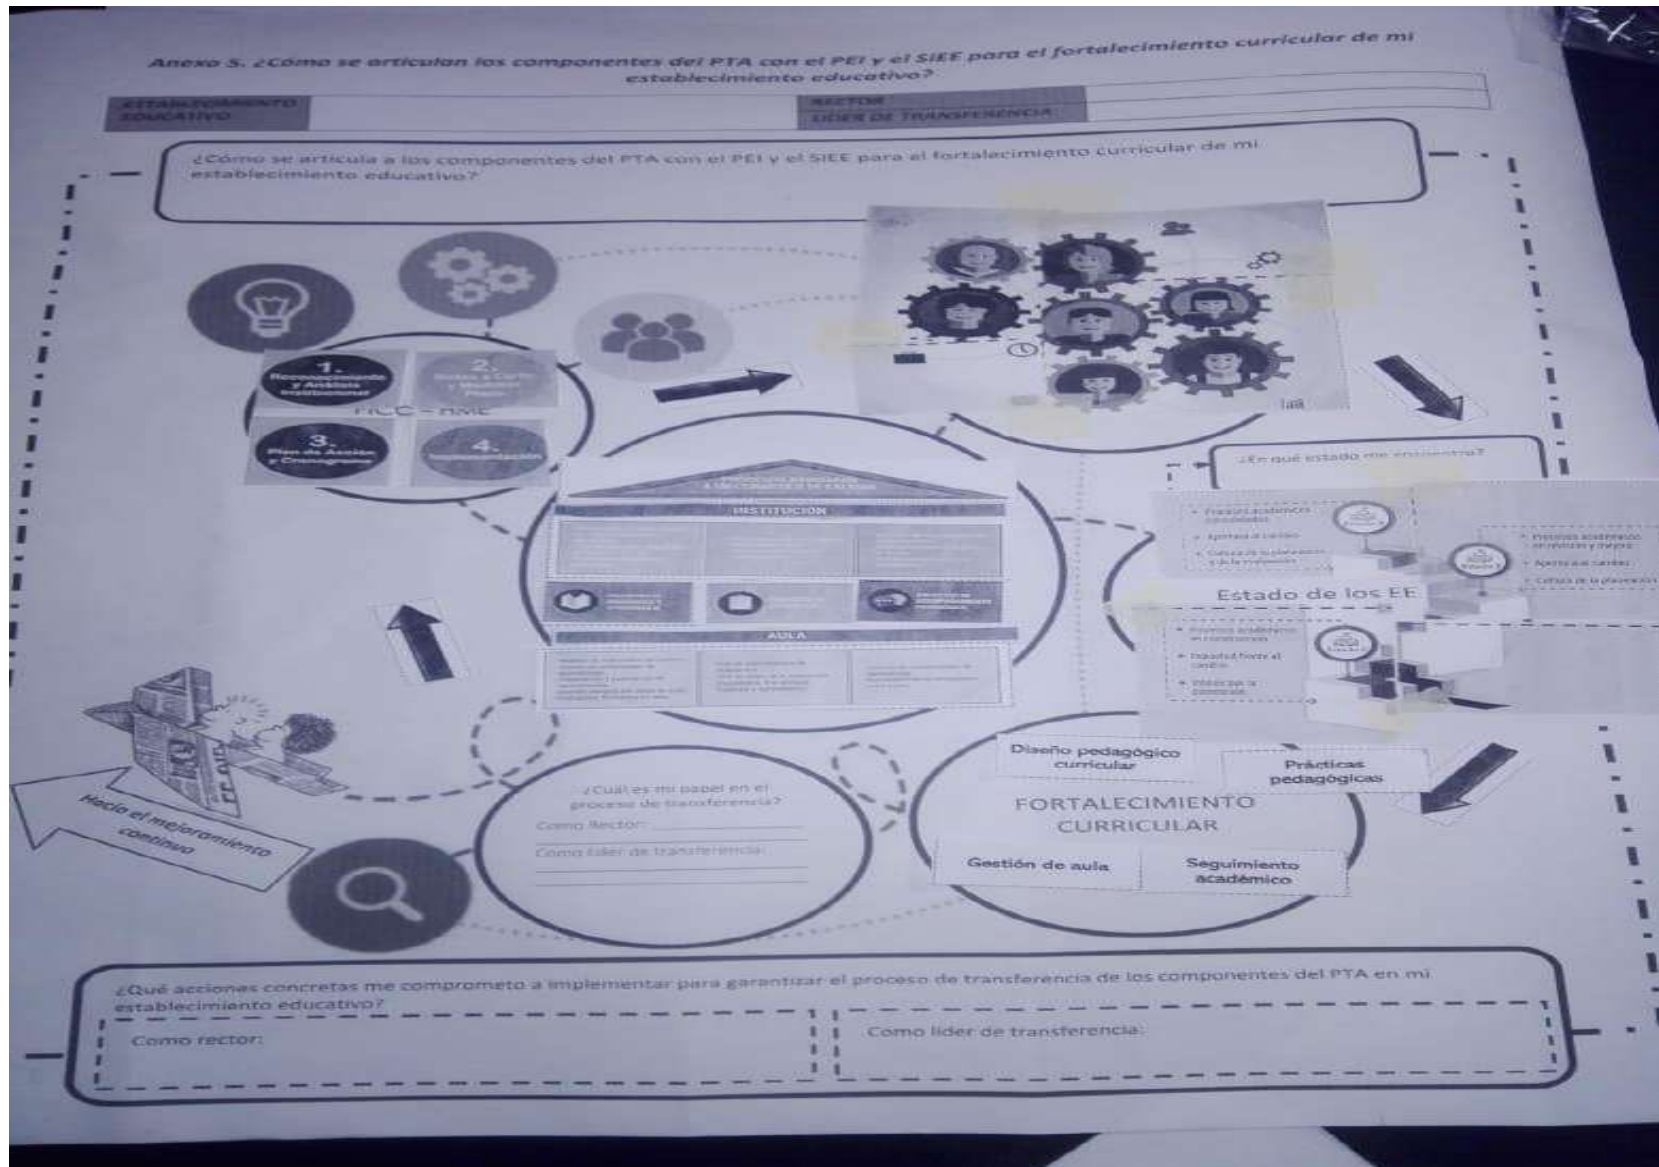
Anexo 5. ¿Cómo se articulan los componentes del PTA con el PEI y el SIEE para el fortalecimiento curricular de mi establecimiento educativo?

| ESTABLECIMIENTO EDUCATIVO | | RECTOR | |
|---|---|---|---|
| | | LÍDER DE TRANSFERENCIA | |

¿Cómo se articula a los componentes del PTA con el PEI y el SIEE para el fortalecimiento curricular de mi establecimiento educativo?

1. Reconocimiento y Análisis Institucional

2. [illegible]

3. Plan de Acción y Cronograma

4. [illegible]

HCC - RME

INSTITUCIÓN

AULA

¿En qué estado me encuentro?

Estado de los EE

Diseño pedagógico curricular

Prácticas pedagógicas

FORTALECIMIENTO CURRICULAR

Gestión de aula

Seguimiento académico

¿Cuál es mi papel en el proceso de transferencia?

Como Rector:

Como líder de transferencia:

Hacia el mejoramiento continuo

¿Qué acciones concretas me comprometo a implementar para garantizar el proceso de transferencia de los componentes del PTA en mi establecimiento educativo?

Como rector:

Como líder de transferencia: